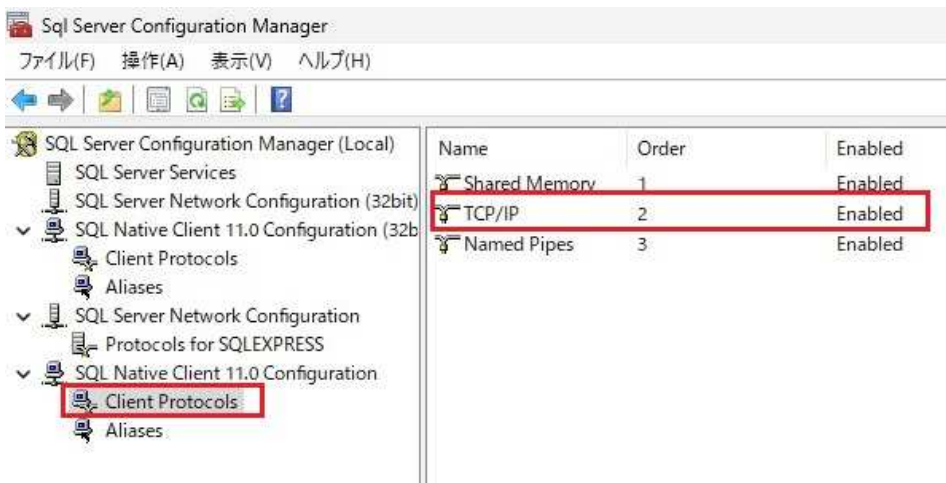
Sql Server Configuration Manager

ファイル(F) 操作(A) 表示(V) ヘルプ(H)

SQL Server Configuration Manager (Local)
SQL Server Services
SQL Server Network Configuration (32bit)
SQL Native Client 11.0 Configuration (32b
Client Protocols
Aliases
SQL Server Network Configuration
Protocols for SQLEXPRESS
SQL Native Client 11.0 Configuration
Client Protocols
Aliases

| Name | Order | Enabled |
|---|---|---|
| Shared Memory | 1 | Enabled |
| TCP/IP | 2 | Enabled |
| Named Pipes | 3 | Enabled |